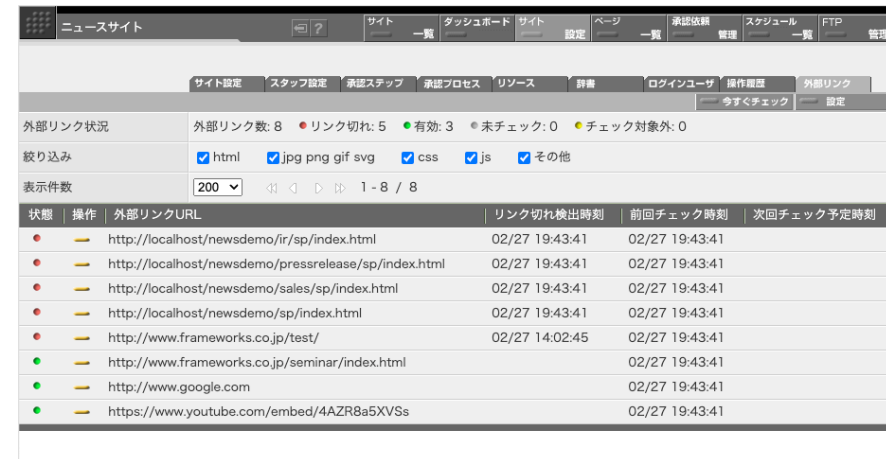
ニュースサイト ?

サイト 一覧 | ダッシュボード | サイト 設定 | ページ 一覧 | 承認依頼 管理 | スケジュール 一覧 | FTP 管理

サイト設定 | スタッフ設定 | 承認ステップ | 承認プロセス | リソース | 辞書 | ログインユーザ | 操作履歴 | 外部リンク

今すぐチェック | 設定

| 外部リンク状況 | 外部リンク数: 8 ● リンク切れ: 5 ● 有効: 3 ● 未チェック: 0 ● チェック対象外: 0 |
|---|---|
| 絞り込み | ☑ html ☑ jpg png gif svg ☑ css ☑ js ☑ その他 |
| 表示件数 | 200 1 - 8 / 8 |

| 状態 | 操作 | 外部リンクURL | リンク切れ検出時刻 | 前回チェック時刻 | 次回チェック予定時刻 |
|---|---|---|---|---|---|
| ● | — | http://localhost/newsdemo/ir/sp/index.html | 02/27 19:43:41 | 02/27 19:43:41 | |
| ● | — | http://localhost/newsdemo/pressrelease/sp/index.html | 02/27 19:43:41 | 02/27 19:43:41 | |
| ● | — | http://localhost/newsdemo/sales/sp/index.html | 02/27 19:43:41 | 02/27 19:43:41 | |
| ● | — | http://localhost/newsdemo/sp/index.html | 02/27 19:43:41 | 02/27 19:43:41 | |
| ● | — | http://www.frameworks.co.jp/test/ | 02/27 14:02:45 | 02/27 19:43:41 | |
| ● | — | http://www.frameworks.co.jp/seminar/index.html | | 02/27 19:43:41 | |
| ● | — | http://www.google.com | | 02/27 19:43:41 | |
| ● | — | https://www.youtube.com/embed/4AZR8a5XVSs | | 02/27 19:43:41 | |